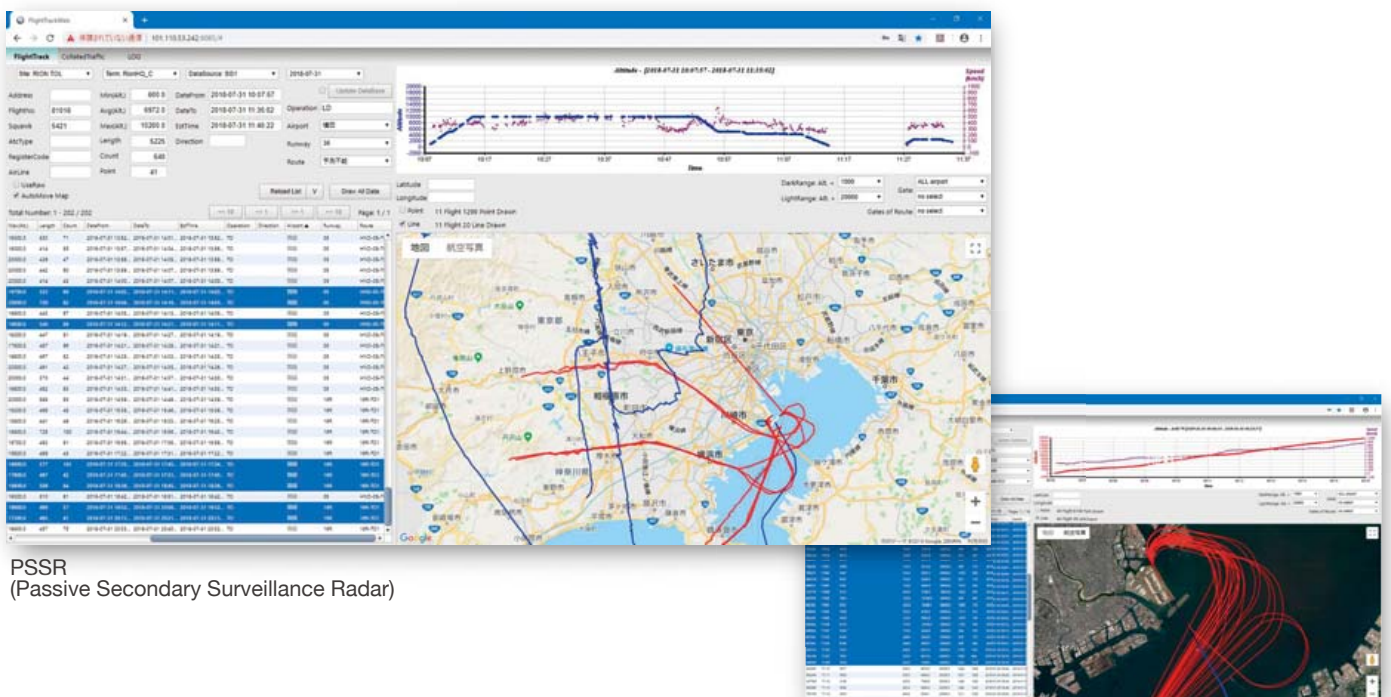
FlightTrackWeb

保護されていない通信 | 101.110.53.242:6080/#

FlightTrack CollatedTraffic LOG

Site: RION TOL
Term: RionHQ_C
DataSource: SS01
2018-07-31

Address
Min(Alt.) 600.0
DateFrom 2018-07-31 10:07:57
Update DataBase

FlightNo 81016
Avg(Alt.) 6972.0
DateTo 2018-07-31 11:36:02
Operation LD

Squawk 5421
Max(Alt.) 10200.0
EstTime 2018-07-31 11:40:22
Airport 羽田

AlcType
Length 5226
Direction
Runway 34

RegisterCode
Count 646
Route 羽田不明

AirLine
Point 41

UseRaw
AutoMove Map

Reload List
Draw All Data

Total Number: 1 - 202 / 202
Page: 1 / 1

Altitude - [2018-07-31 10:07:57 - 2018-07-31 11:33:02]

Speed (km/h)

Altitude

Time

10:07 10:17 10:27 10:37 10:47 10:57 11:07 11:17 11:27 11:37

Latitude
Longitude

DarkRange: Alt. < 1000
LightRange: Alt. < 20000
Gate: ALL airport
no select
Gates of Route: no select

Point 11 Flight 1299 Point Drawn
Line 11 Flight 20 Line Drawn

地図 航空写真

さいたま市
東京都
新宿区
東京
千葉市
川崎市
横浜市
相模原市

Google

PSSR
(Passive Secondary Surveillance Radar)

地図 航空写真